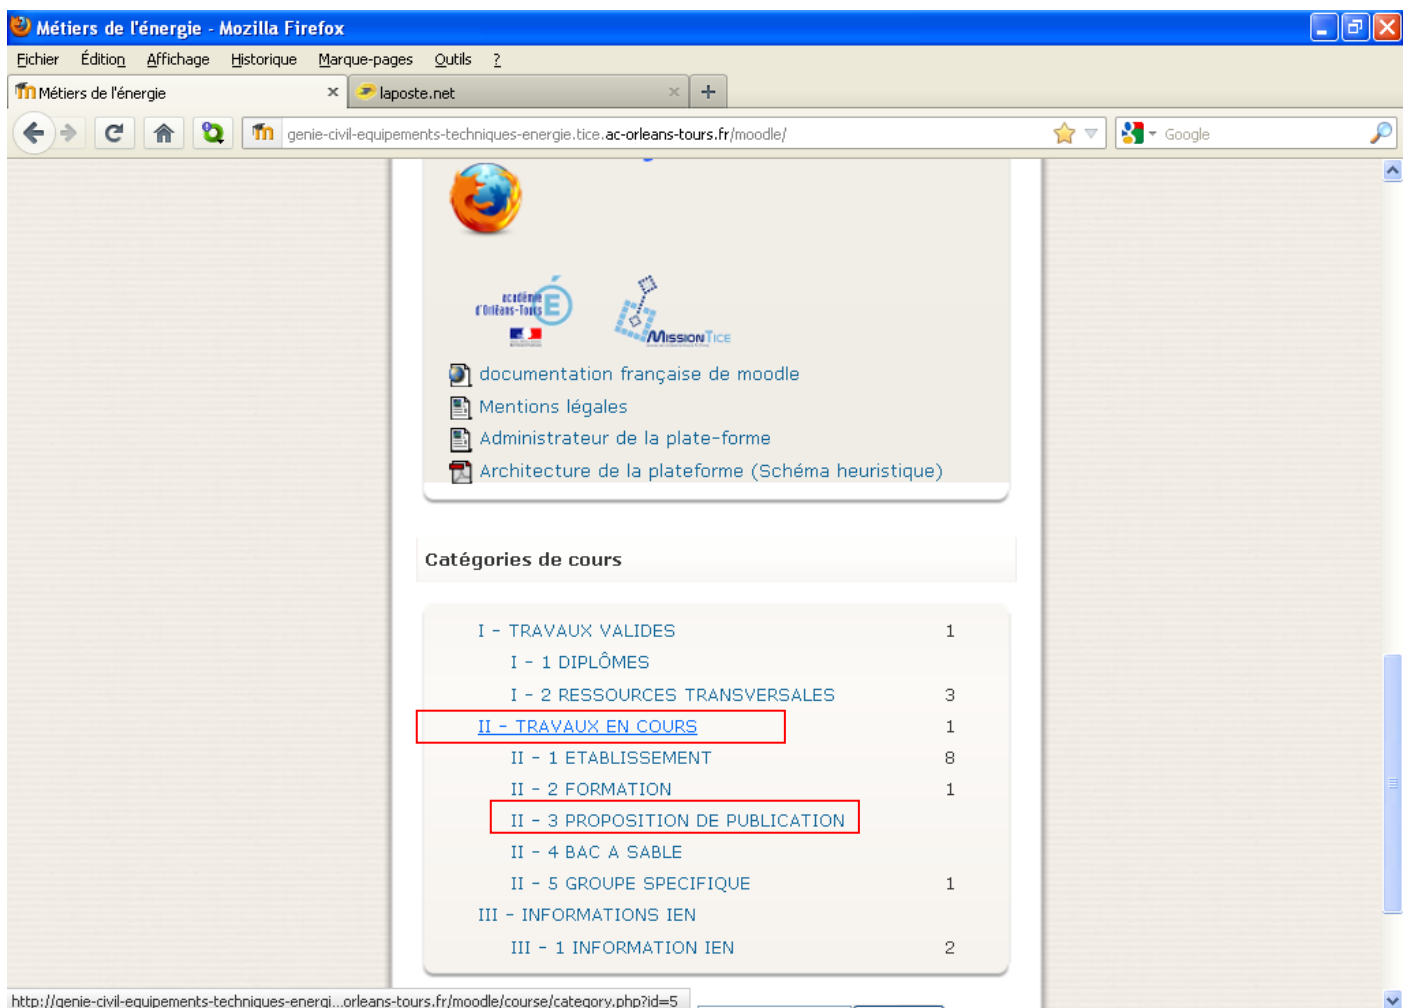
Métiers de l'énergie - Mozilla Firefox

Fichier Édition Affichage Historique Marque-pages Outils ?

Métiers de l'énergie ×
laposte.net ×
+

genie-civil-equipements-techniques-energie.tice.ac-orleans-tours.fr/moodle/

Google

académie d'Orléans-Tours

MissionTice

documentation française de moodle
Mentions légales
Administrateur de la plate-forme
Architecture de la plateforme (Schéma heuristique)

Catégories de cours

| | |
|---|---|
| I - TRAVAUX VALIDES | 1 |
| I - 1 DIPLÔMES | |
| I - 2 RESSOURCES TRANSVERSALES | 3 |
| II - TRAVAUX EN COURS | 1 |
| II - 1 ETABLISSEMENT | 8 |
| II - 2 FORMATION | 1 |
| II - 3 PROPOSITION DE PUBLICATION | |
| II - 4 BAC A SABLE | |
| II - 5 GROUPE SPECIFIQUE | 1 |
| III - INFORMATIONS IEN | |
| III - 1 INFORMATION IEN | 2 |

http://genie-civil-equipements-techniques-energi...orleans-tours.fr/moodle/course/category.php?id=5